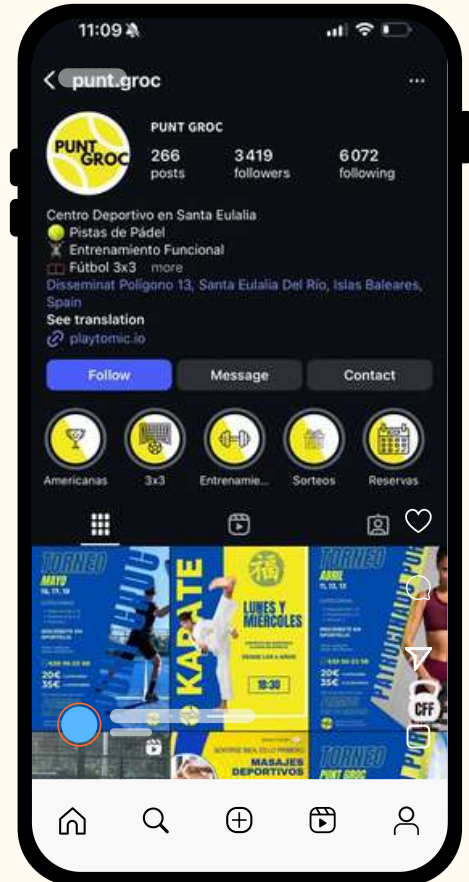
11:09

punt.groc

PUNT GROC

PUNT GROC

266 posts

3419 followers

6072 following

Centro Deportivo en Santa Eulalia
Pistas de Pádel
Entrenamiento Funcional
Fútbol 3x3 more
Disseminat Polígono 13, Santa Eulalia Del Río, Islas Baleares, Spain
See translation
playtomic.io

Follow

Message

Contact

Americanas

3x3

Entrenamie...

Sorteos

Reservas

TORNEO MAYO

20€
35€

KARATE

LUNES Y MIERCOLES

18:30

TORNEO ABRIL

20€
35€

CFF

MASAJES DEPORTIVOS

TORNEO PUNT GROC